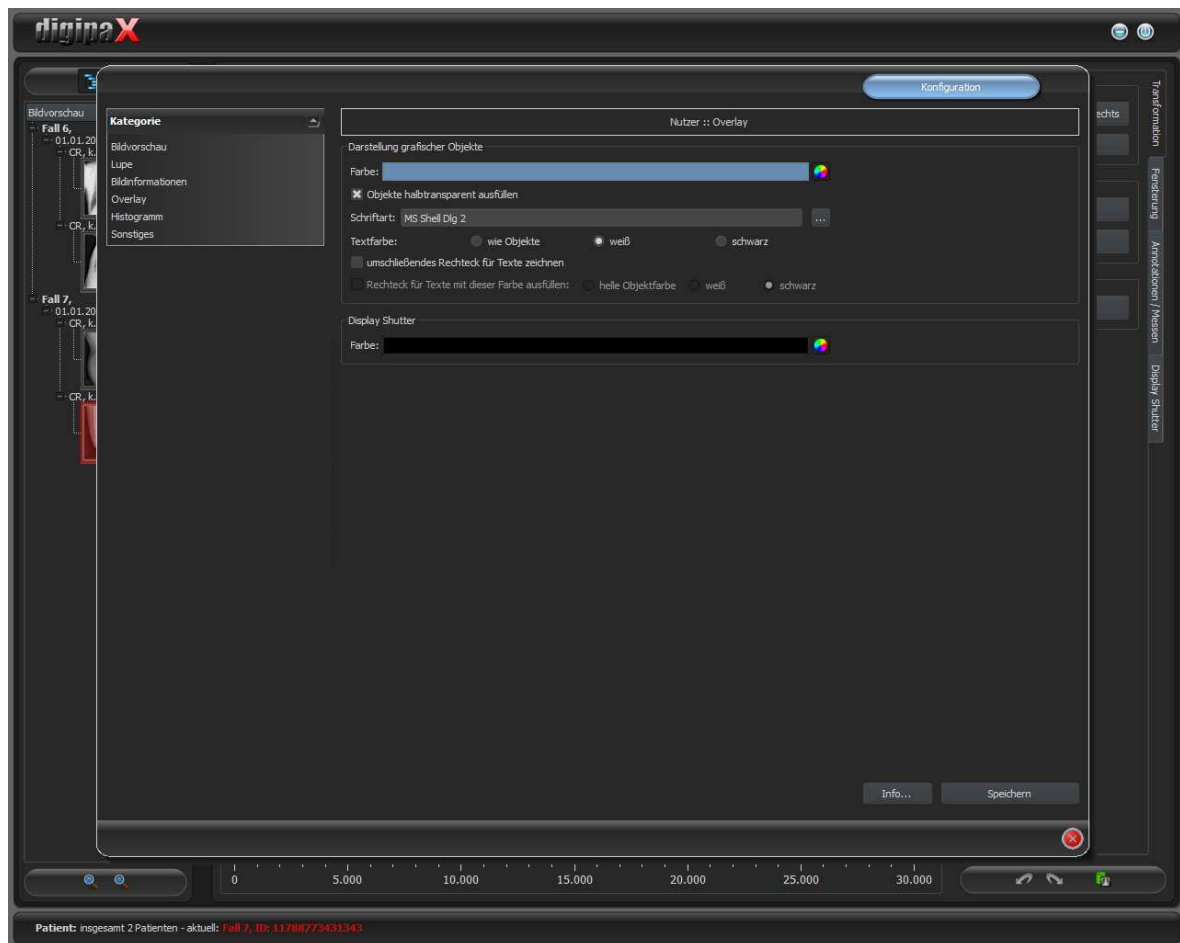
digipaX

Bildvorschau
Fall 6,
01.01.20
CR, k.
CR, k.
Fall 7,
01.01.20
CR, k.
CR, k.

Konfiguration

Kategorie
Bildvorschau
Lupe
Bildinformationen
Overlay
Histogramm
Sonstiges

Nutzer :: Overlay

Darstellung grafischer Objekte
Farbe:
Objekte halbtransparent ausfüllen
Schriftart: MS Shell Dlg 2
Textfarbe: wie Objekte weiß schwarz
umschließendes Rechteck für Texte zeichnen
Rechteck für Texte mit dieser Farbe ausfüllen: helle Objektfarbe weiß schwarz

Display Shutter
Farbe:

Info...
Speichern

echts

Transformation
Fensterung
Annotationen / Messen
Display Shutter

0 5.000 10.000 15.000 20.000 25.000 30.000

Patient: insgesamt 2 Patienten - aktuell: Fall 7, ID: 11788773431343